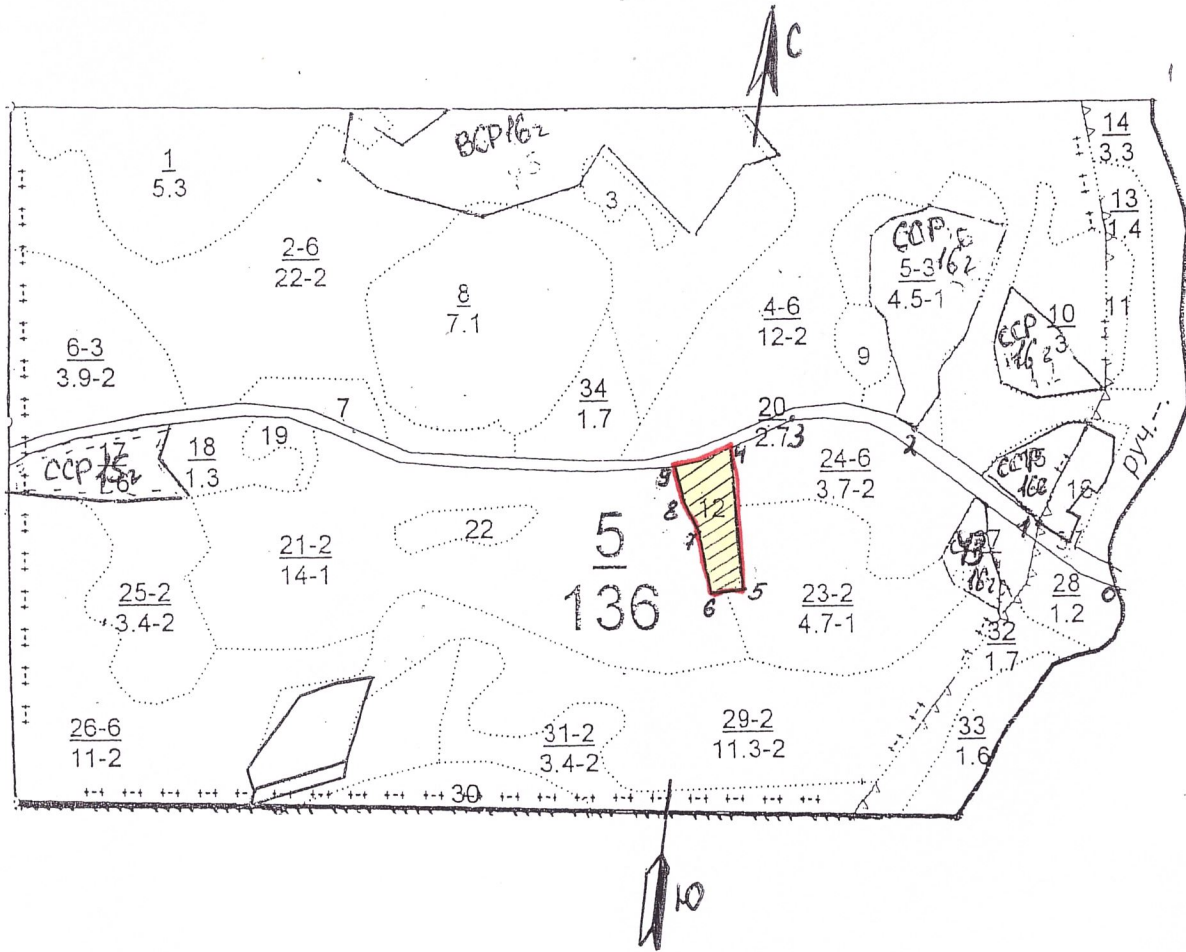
С

ВСР16г
1.5

$\frac{1}{5.3}$

3

$\frac{2-6}{22-2}$

$\frac{8}{7.1}$

$\frac{4-6}{12-2}$

ССР.16
16г

$\frac{5-3}{4.5-1}$

9

$\frac{14}{3.3}$

$\frac{13}{1.4}$

11

ССР
16г

$\frac{10}{3}$

$\frac{6-3}{3.9-2}$

$\frac{34}{1.7}$

7

$\frac{20}{2.7}$

3

19

$\frac{18}{1.3}$

ССР 15
16г

17

$\frac{24-6}{3.7-2}$

2

ССР15
16г

16

руч.

9

4

8

12

7

6

5

22

$\frac{21-2}{14-1}$

$\frac{5}{136}$

$\frac{23-2}{4.7-1}$

ССР 27
16г

1

$\frac{28}{1.2}$

0

$\frac{32}{1.7}$

$\frac{25-2}{3.4-2}$

$\frac{26-6}{11-2}$

$\frac{31-2}{3.4-2}$

$\frac{29-2}{11.3-2}$

$\frac{33}{1.6}$

30

Ю